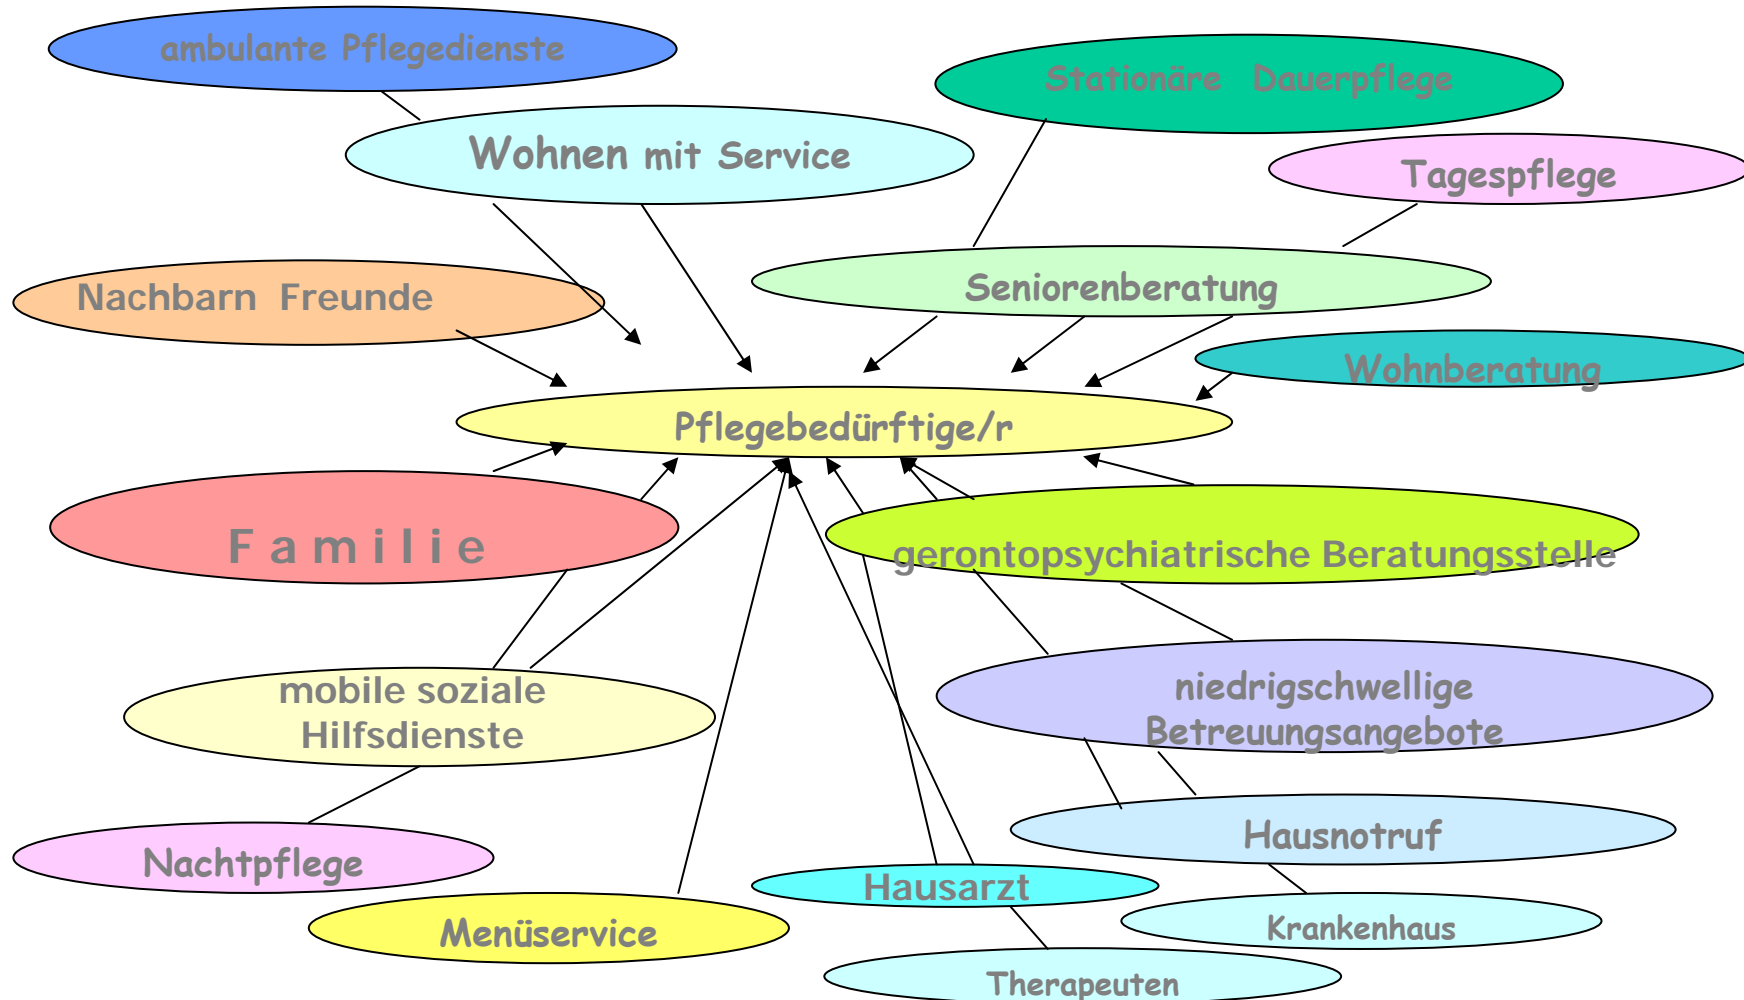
ambulante Pflegedienste

Stationäre Dauerpflege

Wohnen mit Service

Tagespflege

Nachbarn Freunde

Seniorenberatung

Wohnberatung

Pflegebedürftige/r

Familie

gerontopsychiatrische Beratungsstelle

mobile soziale Hilfsdienste

niedrigschwellige Betreuungsangebote

Hausnotruf

Nachtpflege

Hausarzt

Menüservice

Krankenhaus

Therapeuten